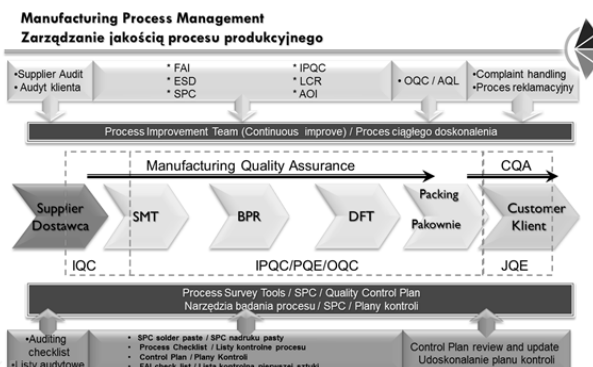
Manufacturing Process Management
Zarządzanie jakością procesu produkcyjnego

•Supplier Audit
• Audyt klienta

* FAI
* ESD
* SPC

* IPQC
* LCR
* AOI

• OQC / AQL

•Complaint handling
•Proces reklamacyjny

Process Improvement Team (Continuous improve) / Proces ciągłego doskonalenia

Manufacturing Quality Assurance

CQA

Supplier
Dostawca

SMT

BPR

DFT

Packing
Pakownie

Customer
Klient

IQC

IPQC/PQE/OQC

JQE

Process Survey Tools / SPC / Quality Control Plan
Narzędzia badania procesu / SPC / Plany kontroli

•Auditing checklist
• Listy audytowe

• SPC solder paste / SPC nadruku pasty
• Process Checklist / Listy kontrolne procesu
• Control Plan / Plany Kontroli
• FAI check list / Lista kontrolna pierwszej sztuki

Control Plan review and update
Udoskonalanie planu kontroli